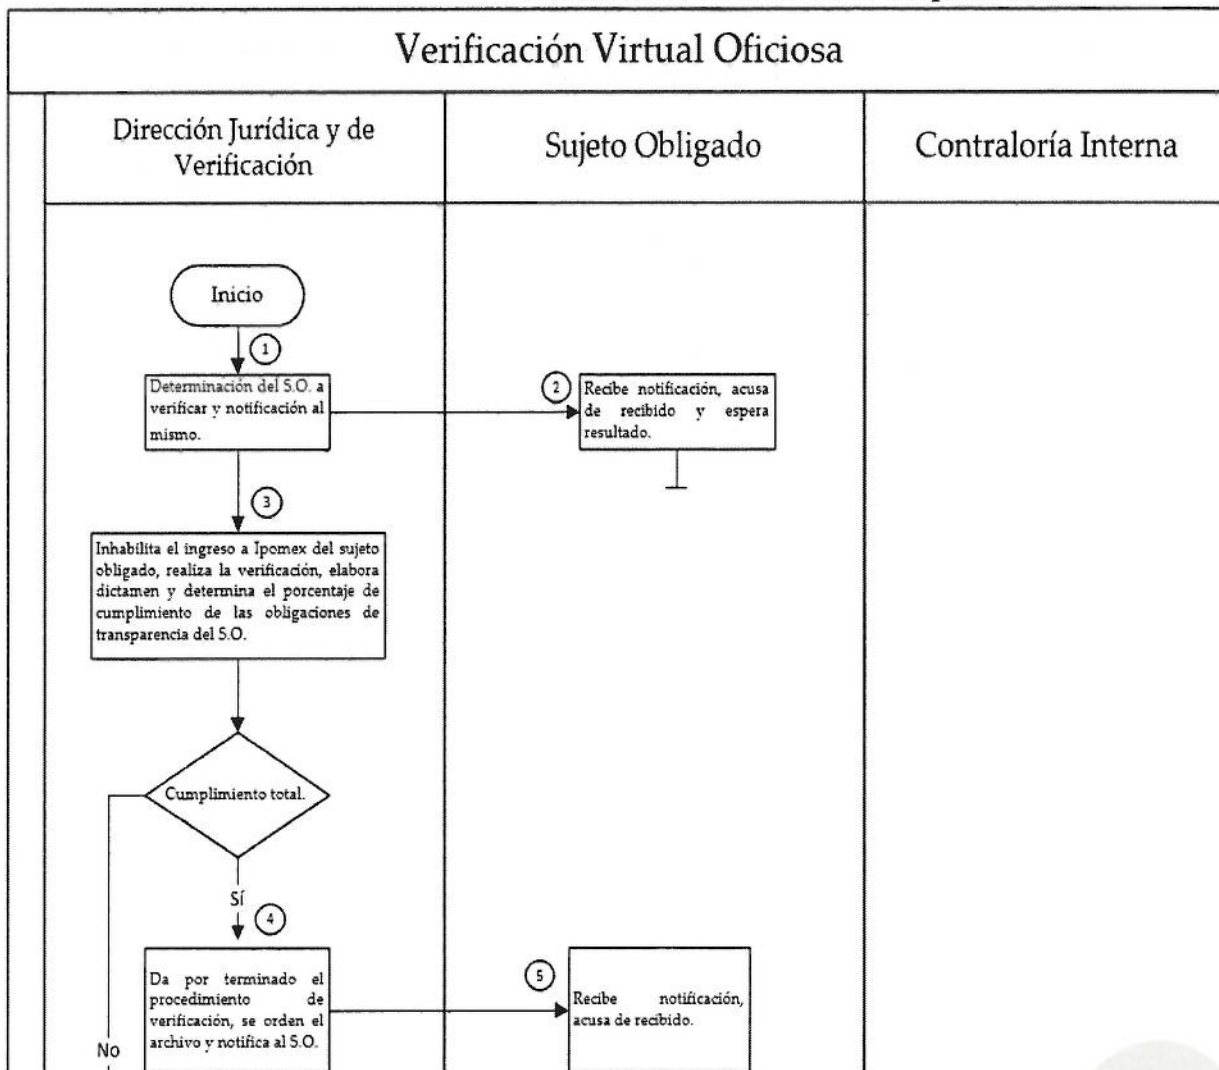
Verificación Virtual Oficiosa

| Dirección Jurídica y de Verificación | Sujeto Obligado | Contraloría Interna |
|---|---|---|

Inicio

1

Determinación del S.O. a verificar y notificación al mismo.

2

Recibe notificación, acusa de recibido y espera resultado.

3

Inhabilita el ingreso a Ipomex del sujeto obligado, realiza la verificación, elabora dictamen y determina el porcentaje de cumplimiento de las obligaciones de transparencia del S.O.

Cumplimiento total.

Sí

4

Da por terminado el procedimiento de verificación, se orden el archivo y notifica al S.O.

5

Recibe notificación, acusa de recibido.

No